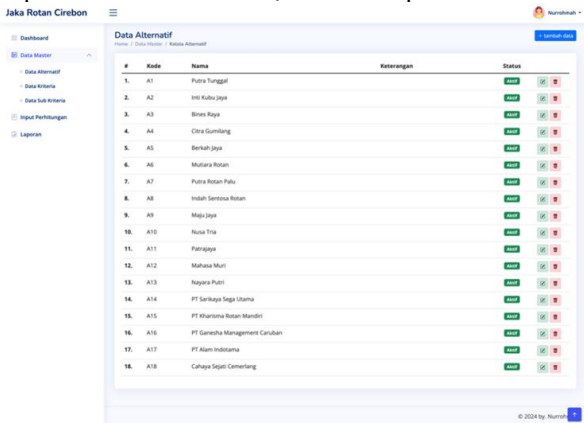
Jaka Rotan Cirebon

Nurrohmah

Dashboard

Data Master

Data Alternatif

Data Kriteria

Data Sub Kriteria

Input Perhitungan

Laporan

Data Alternatif

Home / Data Master / Kelola Alternatif

+ tambah data

| # | Kode | Nama | Keterangan | Status | |
|---|---|---|---|---|---|
| 1. | A1 | Putra Tunggal | | Aktif | |
| 2. | A2 | Inti Kubu Jaya | | Aktif | |
| 3. | A3 | Bines Raya | | Aktif | |
| 4. | A4 | Citra Gumilang | | Aktif | |
| 5. | A5 | Berkah Jaya | | Aktif | |
| 6. | A6 | Mutiara Rotan | | Aktif | |
| 7. | A7 | Putra Rotan Palu | | Aktif | |
| 8. | A8 | Indah Sentosa Rotan | | Aktif | |
| 9. | A9 | Maju Jaya | | Aktif | |
| 10. | A10 | Nusa Tria | | Aktif | |
| 11. | A11 | Patrajaya | | Aktif | |
| 12. | A12 | Mahasa Muri | | Aktif | |
| 13. | A13 | Nayara Putri | | Aktif | |
| 14. | A14 | PT Sarikaya Sega Utama | | Aktif | |
| 15. | A15 | PT Kharisma Rotan Mandiri | | Aktif | |
| 16. | A16 | PT Ganesha Management Caruban | | Aktif | |
| 17. | A17 | PT Alam Indotama | | Aktif | |
| 18. | A18 | Cahaya Sejati Cemerlang | | Aktif | |

© 2024 by: Nurroh